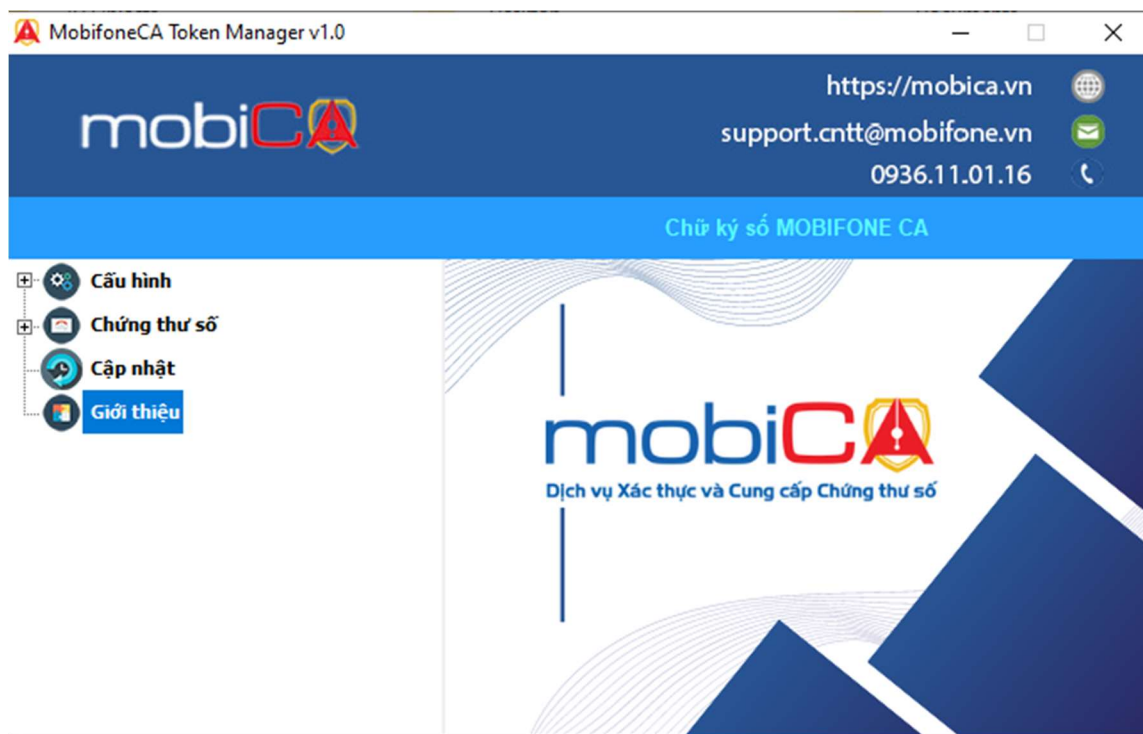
MobifoneCA Token Manager v1.0

mobiCA

https://mobica.vn
support.cntt@mobifone.vn
0936.11.01.16

Chữ ký số MOBIFONE CA

Cấu hình
Chứng thư số
Cập nhật
Giới thiệu

mobiCA
Dịch vụ Xác thực và Cung cấp Chứng thư số